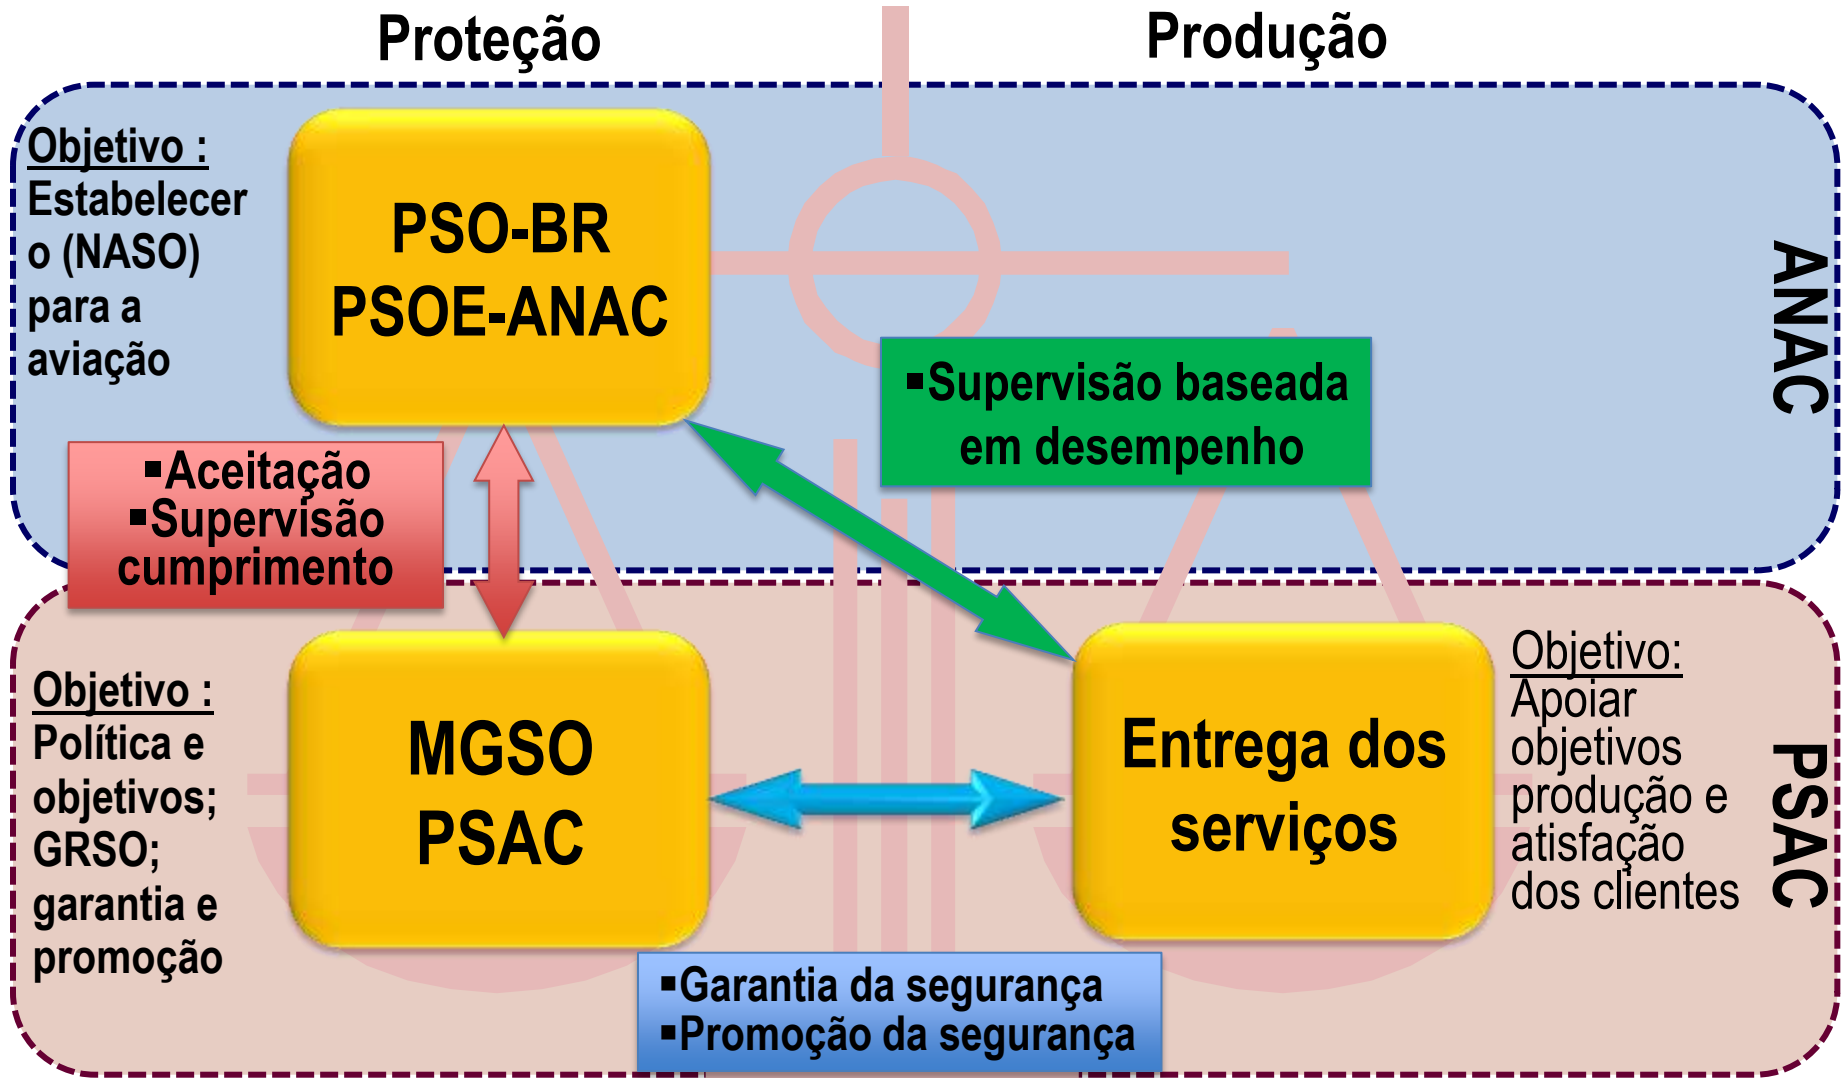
Proteção

Produção

Objetivo :
Estabelecer o (NASO) para a aviação

PSO-BR
PSOE-ANAC

ANAC

▪Supervisão baseada em desempenho

▪Aceitação
▪Supervisão cumprimento

Objetivo :
Política e objetivos; GRSO; garantia e promoção

MGSO
PSAC

Entrega dos serviços

Objetivo:
Apoiar objetivos produção e atisfação dos clientes

PSAC

▪Garantia da segurança
▪Promoção da segurança